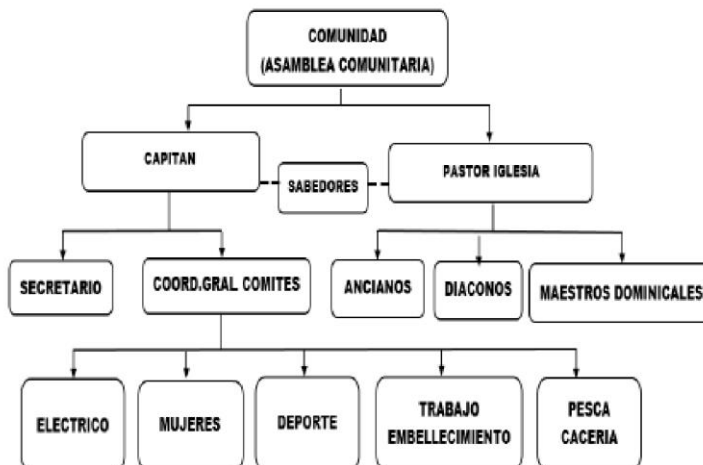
COMUNIDAD
(ASAMBLEA COMUNITARIA)

CAPITAN

SABEDORES

PASTOR IGLESIA

SECRETARIO

COORD.GRAL COMITES

ANCIANOS

DIACONOS

MAESTROS DOMINICALES

ELECTRICO

MUJERES

DEPORTE

TRABAJO
EMBELLECIMIENTO

PESCA
CACERIA